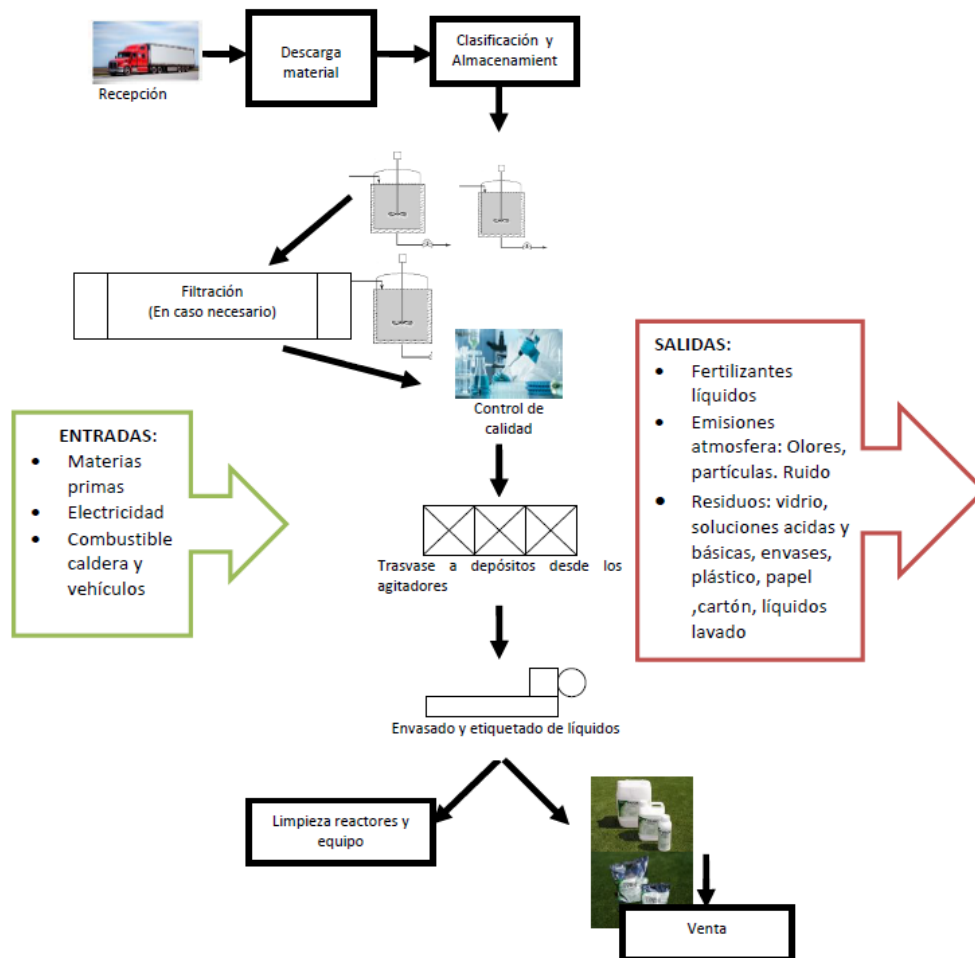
Recepción

Descarga material

Clasificación y Almacenamient

Filtración
(En caso necesario)

Control de calidad

SALIDAS:
- Fertilizantes líquidos
- Emisiones atmosfera: Olores, partículas. Ruido
- Residuos: vidrio, soluciones acidas y básicas, envases, plástico, papel ,cartón, líquidos lavado

ENTRADAS:
- Materias primas
- Electricidad
- Combustible caldera y vehículos

Trasvase a depósitos desde los agitadores

Envasado y etiquetado de líquidos

Limpieza reactores y equipo

Venta